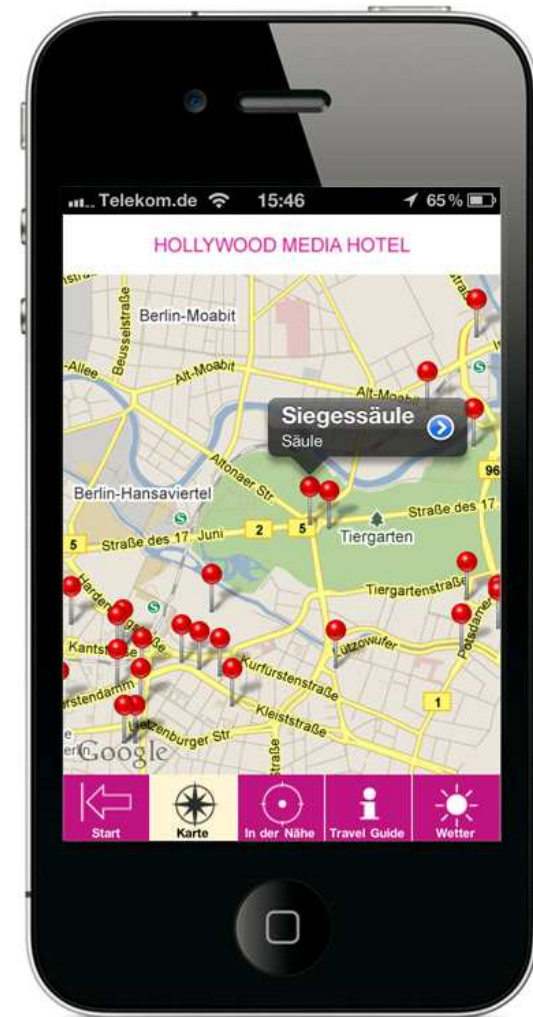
Telekom.de 15:46 65 %

HOLLYWOOD MEDIA HOTEL

Berlin-Moabit
Beusselstraße
-Allee
Alt-Moabit
Alt-Moabit
Siegessäule
Säule
Altonaer Str.
96
Berlin-Hansaviertel
Straße des 17
5
Straße des 17. Juni
2
5
Tiergarten
Tiergartenstraße
Kantstr.
Lützowufer
Potsdamer
Kurfürstenstraße
rstendamm
Kleiststraße
Lietzenburger Str.
1
Google

Start
Karte
In der Nähe
Travel Guide
Wetter